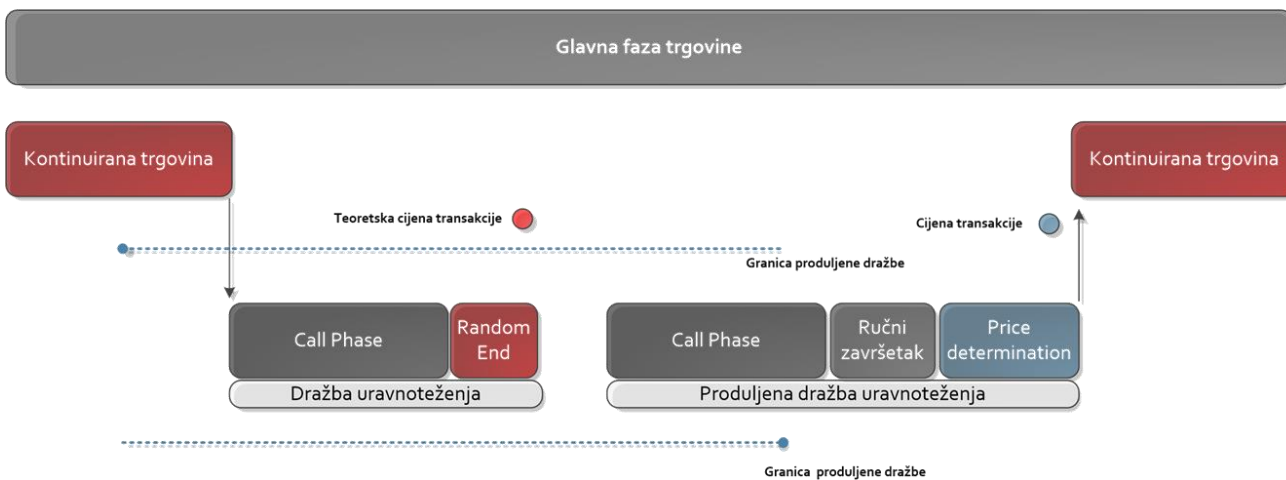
Glavna faza trgovine

Kontinuirana trgovina

Kontinuirana trgovina

Teoretska cijena transakcije

Cijena transakcije

Granica produljene dražbe

Call Phase

Random End

Dražba uravnoteženja

Call Phase

Ručni završetak

Price determination

Produljena dražba uravnoteženja

Granica produljene dražbe